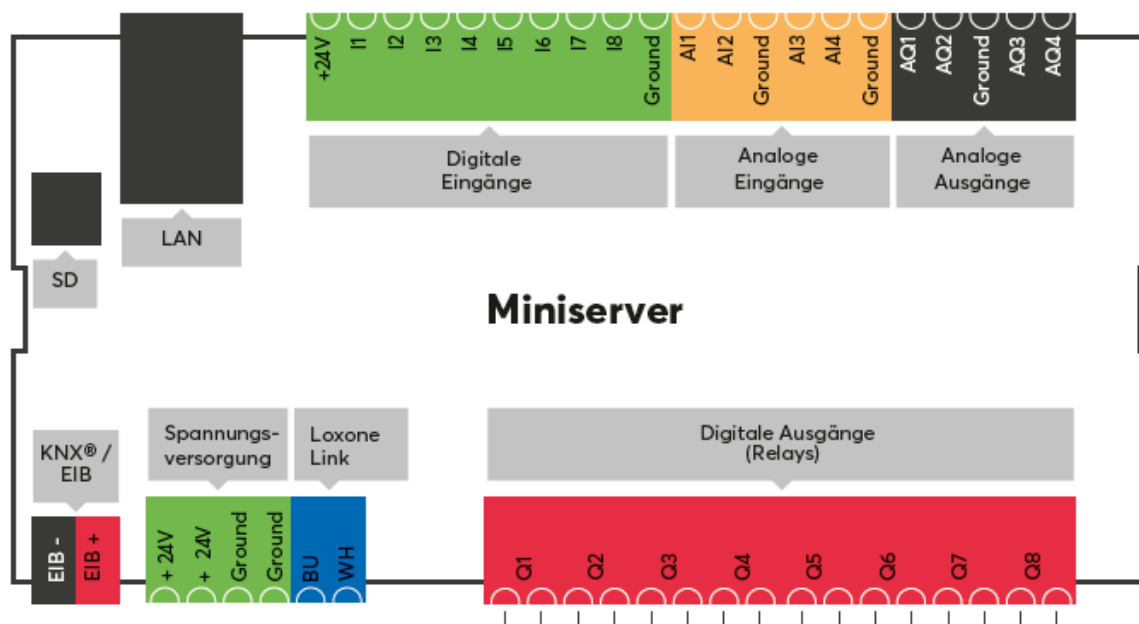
+24V I1 I2 I3 I4 I5 I6 I7 I8 Ground AI1 AI2 Ground AI3 AI4 Ground AQ1 AQ2 Ground AQ3 AQ4

Digitale Eingänge

Analoge Eingänge

Analoge Ausgänge

LAN

SD

Miniserver

KNX® / EIB

Spannungsversorgung

Loxone Link

Digitale Ausgänge (Relays)

EIB - EIB +

+ 24V + 24V Ground Ground

BU WH

Q1 Q2 Q3 Q4 Q5 Q6 Q7 Q8